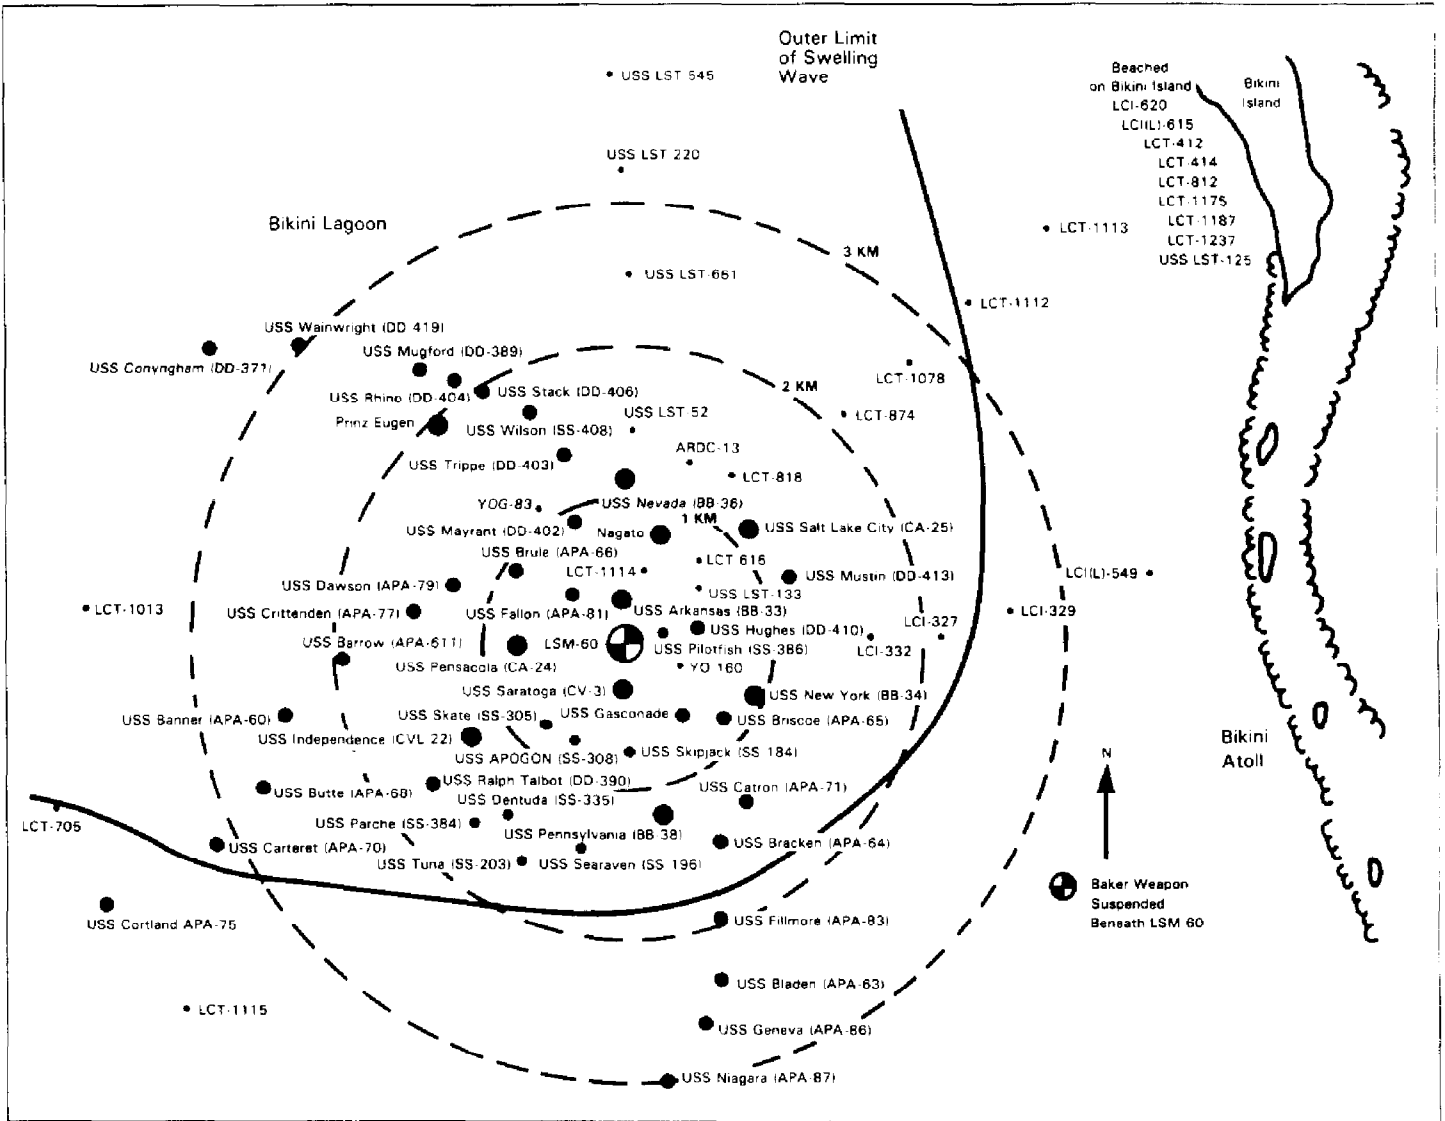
Outer Limit of Swelling Wave

USS LST 545

USS LST 220

Beached on Bikini Island
LCI-620
LCI(L)-615
LCT-412
LCT-414
LCT-812
LCT-1175
LCT-1187
LCT-1237
USS LST-125

Bikini Island

Bikini Lagoon

3 KM

LCT-1113

USS LST-661

LCT-1112

USS Wainwright (DD 419)

USS Conyngham (DD-371)

USS Mugford (DD-389)

USS Rhino (DD-404)

USS Stack (DD-406)

2 KM

LCT-1078

LCT-874

Prinz Eugen

USS Wilson (SS-408)

USS LST 52

ARDC-13

USS Trippe (DD-403)

LCT-818

YOG-83

USS Nevada (BB-36)

1 KM

USS Mayrant (DD-402)

Nagato

USS Salt Lake City (CA-25)

USS Brule (APA-66)

LCT 616

LCT-1114

USS Mustin (DD-413)

LCI(L)-549

USS Dawson (APA-79)

USS LST-133

LCT-1013

USS Crittenden (APA-77)

USS Fallon (APA-81)

USS Arkansas (BB-33)

LCI-329

LCI-327

USS Barrow (APA-611)

LSM-60

USS Hughes (DD-410)

LCI-332

USS Pilotfish (SS-386)

USS Pensacola (CA-24)

YO 160

USS Saratoga (CV-3)

USS New York (BB-34)

USS Banner (APA-60)

USS Skate (SS-305)

USS Gasconade

USS Briscoe (APA-65)

USS Independence (CVL 22)

USS APOGON (SS-308)

USS Skipjack (SS 184)

Bikini Atoll

N

USS Ralph Talbot (DD-390)

USS Butte (APA-68)

USS Dentuda (SS-335)

USS Catron (APA-71)

LCT-705

USS Parche (SS-384)

USS Pennsylvania (BB 38)

USS Carteret (APA-70)

USS Bracken (APA-64)

USS Tuna (SS-203)

USS Searaven (SS 196)

Baker Weapon Suspended Beneath LSM 60

USS Cortland APA-75

USS Fillmore (APA-83)

USS Bladen (APA-63)

LCT-1115

USS Geneva (APA-86)

USS Niagara (APA-87)